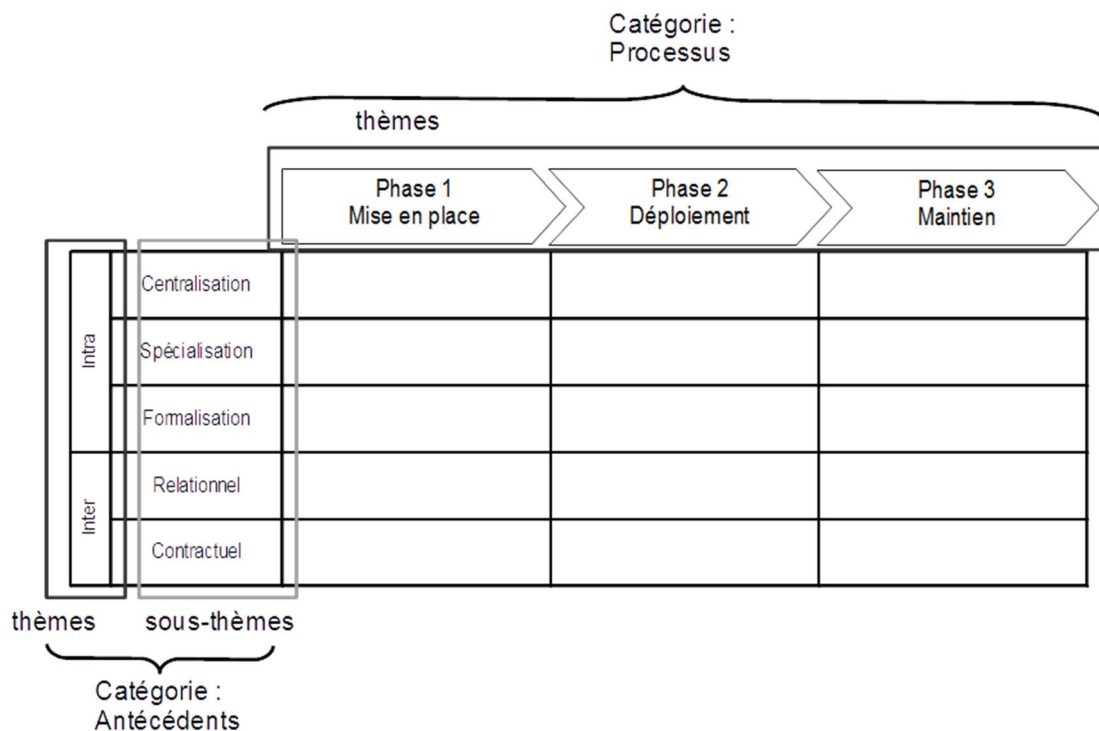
Catégorie :
Processus

thèmes

| | | Phase 1 Mise en place | Phase 2 Déploiement | Phase 3 Maintien |
|---|---|---|---|---|
| Intra | Centralisation | | | |
| Intra | Spécialisation | | | |
| Intra | Formalisation | | | |
| Inter | Relationnel | | | |
| Inter | Contractuel | | | |

thèmes sous-thèmes

Catégorie :
Antécédents